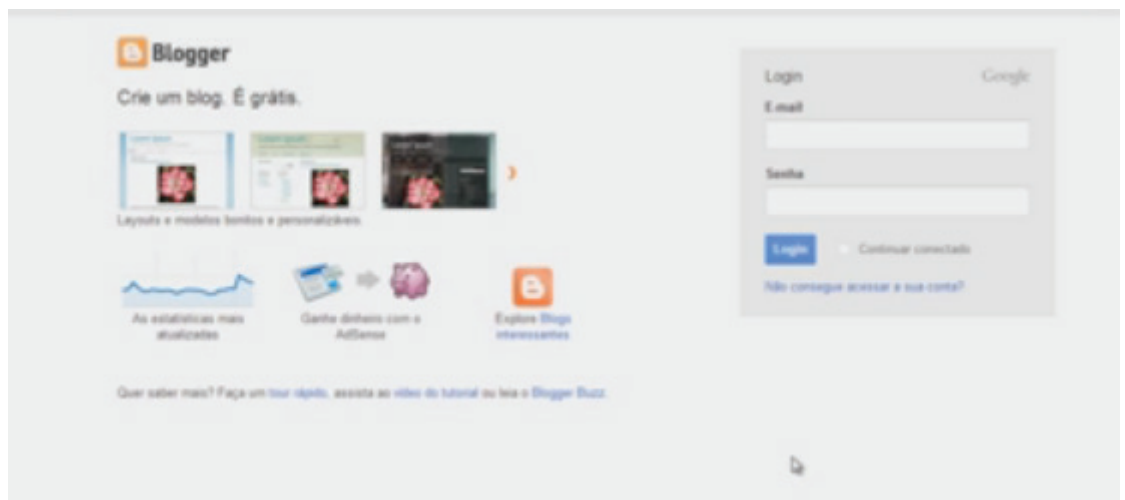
Blogger

Crie um blog. É grátis.

Layouts e modelos bonitos e personalizáveis.

As estatísticas mais atualizadas

Ganhe dinheiro com o AdSense

Explore Blogs interessantes

Quer saber mais? Faça um tour rápido, assista ao vídeo do tutorial ou leia o Blogger Buzz.

Login

Google

E-mail

Senha

Login

Continuar conectado

Não consegue acessar a sua conta?